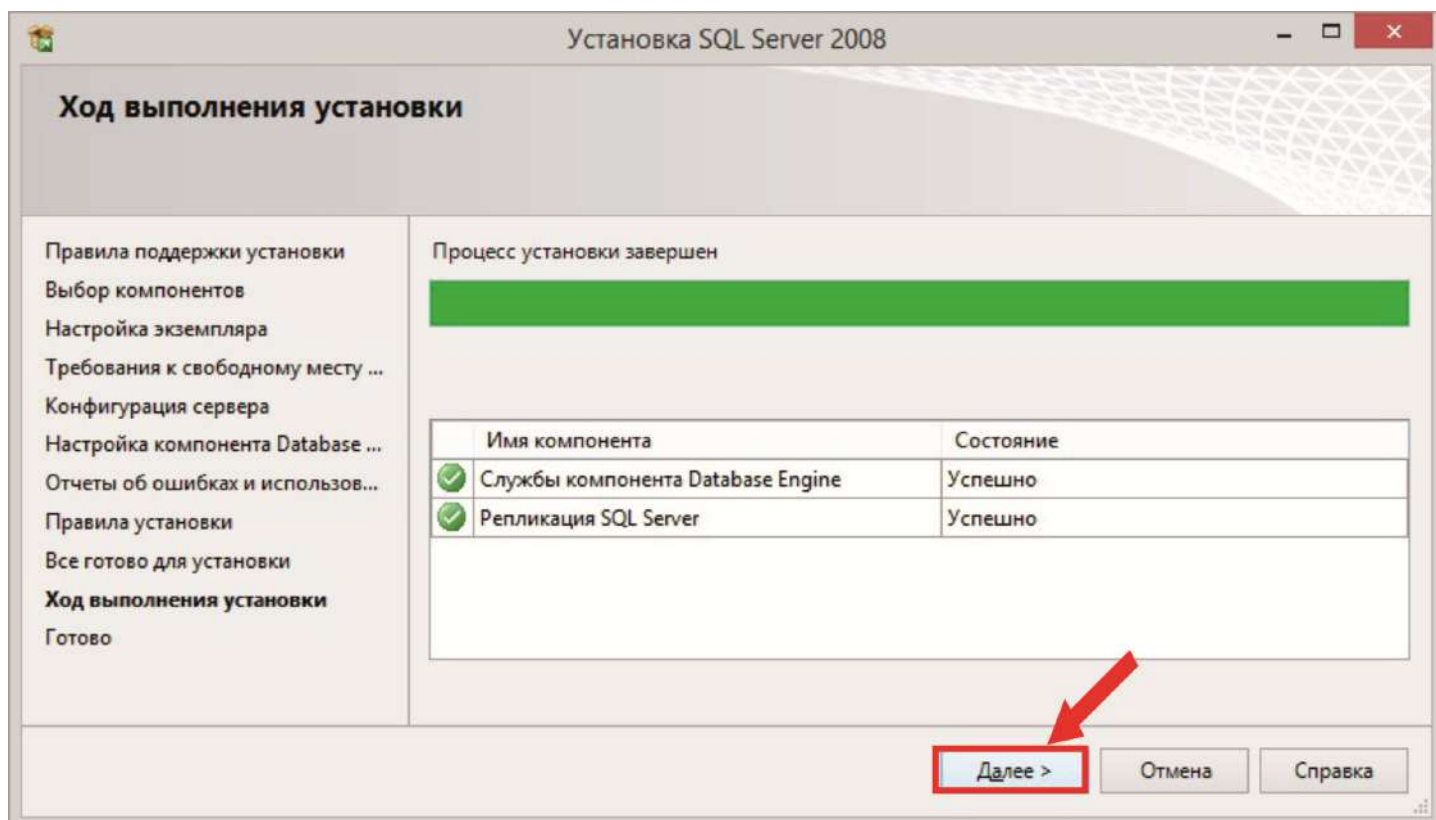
Установка SQL Server 2008

Ход выполнения установки

Правила поддержки установки
Выбор компонентов
Настройка экземпляра
Требования к свободному месту ...
Конфигурация сервера
Настройка компонента Database ...
Отчеты об ошибках и использов...
Правила установки
Все готово для установки
Ход выполнения установки
Готово

Процесс установки завершен

| | Имя компонента | Состояние |
|---|---|---|
| | Службы компонента Database Engine | Успешно |
| | Репликация SQL Server | Успешно |

Далее >
Отмена
Справка